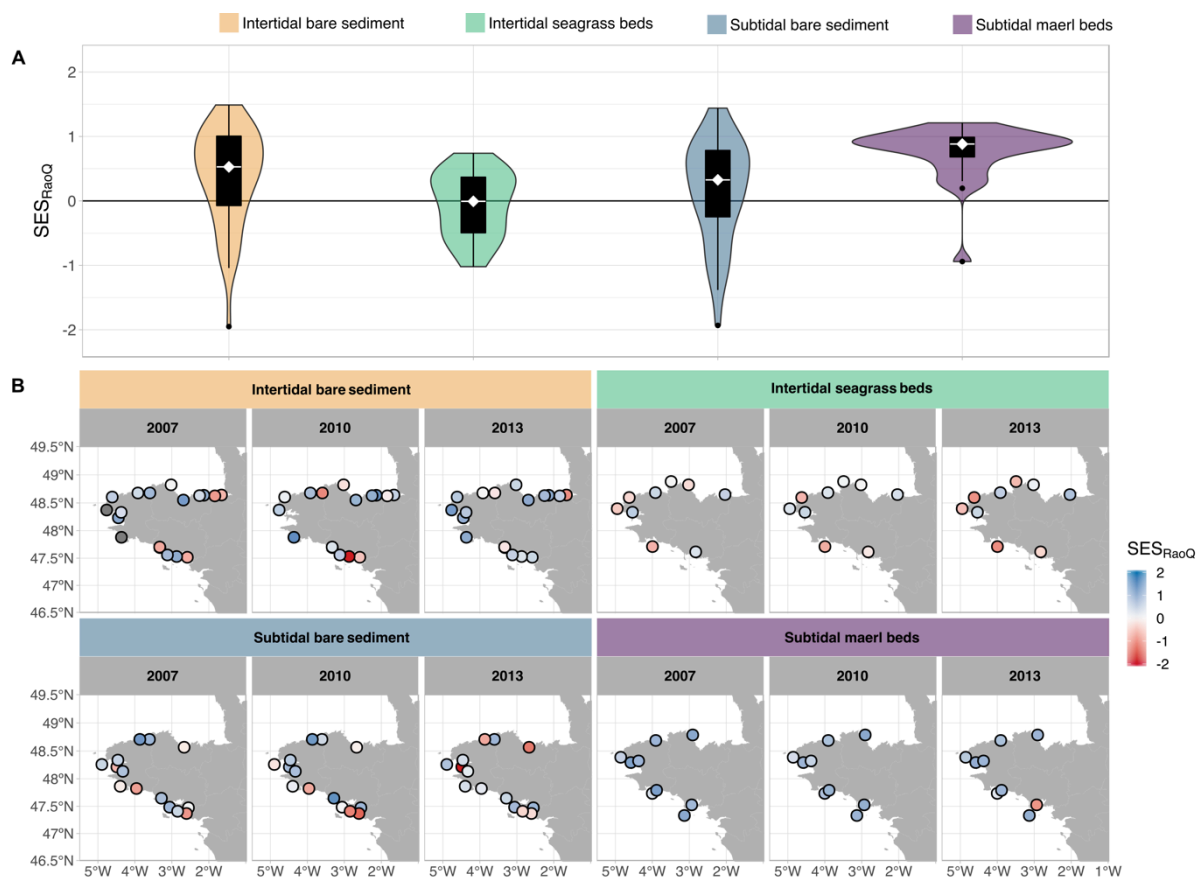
Intertidal bare sediment
Intertidal seagrass beds
Subtidal bare sediment
Subtidal maerl beds

A

2
1
0
-1
-2
$SES_{RaoQ}$

B

Intertidal bare sediment
2007
2010
2013
Intertidal seagrass beds
2007
2010
2013

49.5°N
49°N
48.5°N
48°N
47.5°N
47°N
46.5°N

$SES_{RaoQ}$
2
1
0
-1
-2

Subtidal bare sediment
2007
2010
2013
Subtidal maerl beds
2007
2010
2013

49.5°N
49°N
48.5°N
48°N
47.5°N
47°N
46.5°N

5°W 4°W 3°W 2°W 5°W 4°W 3°W 2°W 5°W 4°W 3°W 2°W 5°W 4°W 3°W 2°W 5°W 4°W 3°W 2°W 5°W 4°W 3°W 2°W 1°W